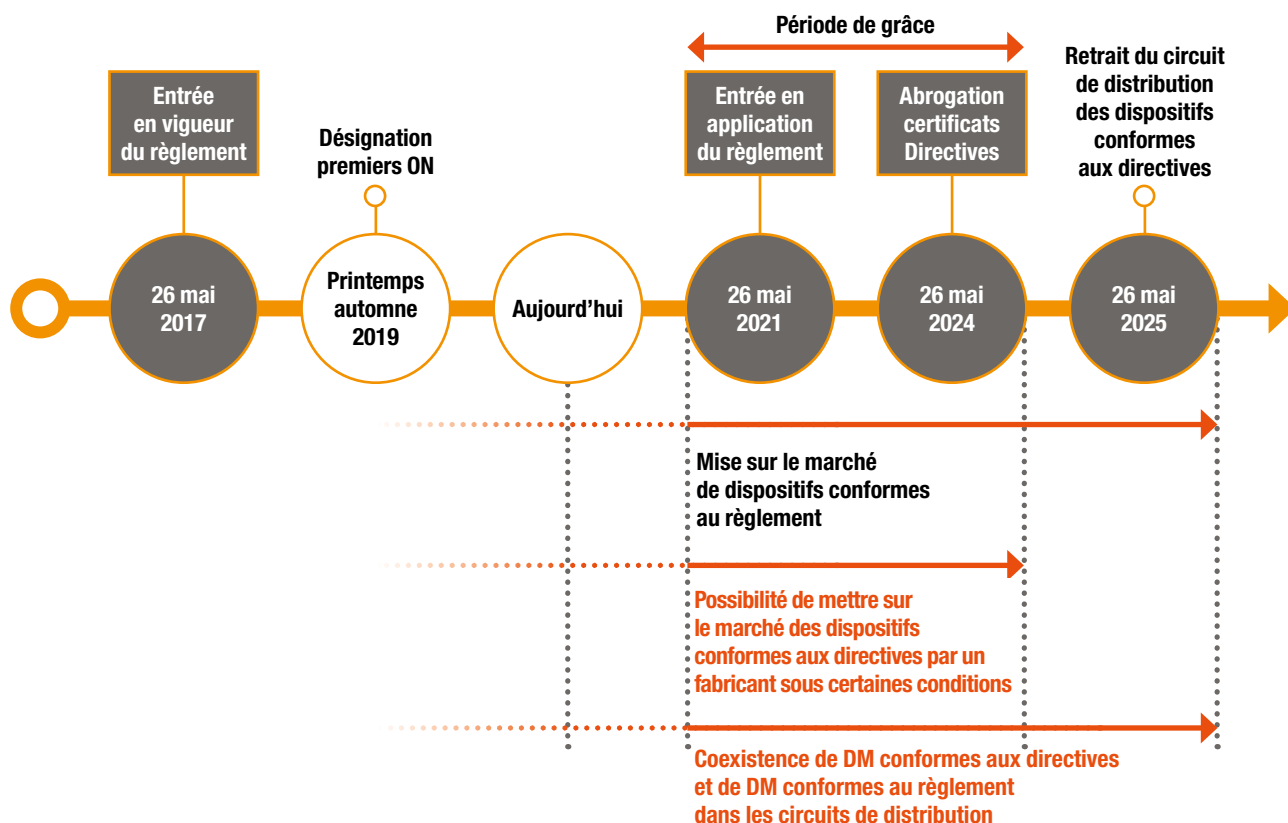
Période de grâce

Entrée en vigueur du règlement

Désignation premiers ON

Entrée en application du règlement

Abrogation certificats Directives

Retrait du circuit de distribution des dispositifs conformes aux directives

26 mai 2017

Printemps automne 2019

Aujourd'hui

26 mai 2021

26 mai 2024

26 mai 2025

Mise sur le marché de dispositifs conformes au règlement

Possibilité de mettre sur le marché des dispositifs conformes aux directives par un fabricant sous certaines conditions

Coexistence de DM conformes aux directives et de DM conformes au règlement dans les circuits de distribution